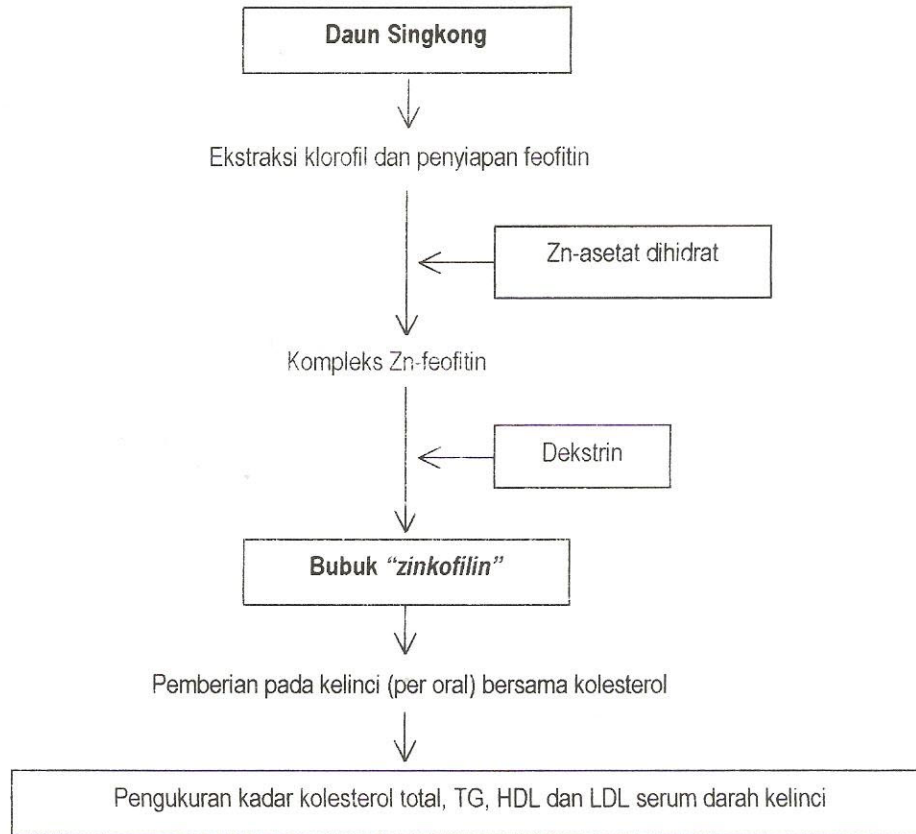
Daun Singkong

Ekstraksi klorofil dan penyiapan feofitin

Zn-asetat dihidrat

Kompleks Zn-feofitin

Dekstrin

Bubuk *"zinkofilin"*

Pemberian pada kelinci (per oral) bersama kolesterol

Pengukuran kadar kolesterol total, TG, HDL dan LDL serum darah kelinci